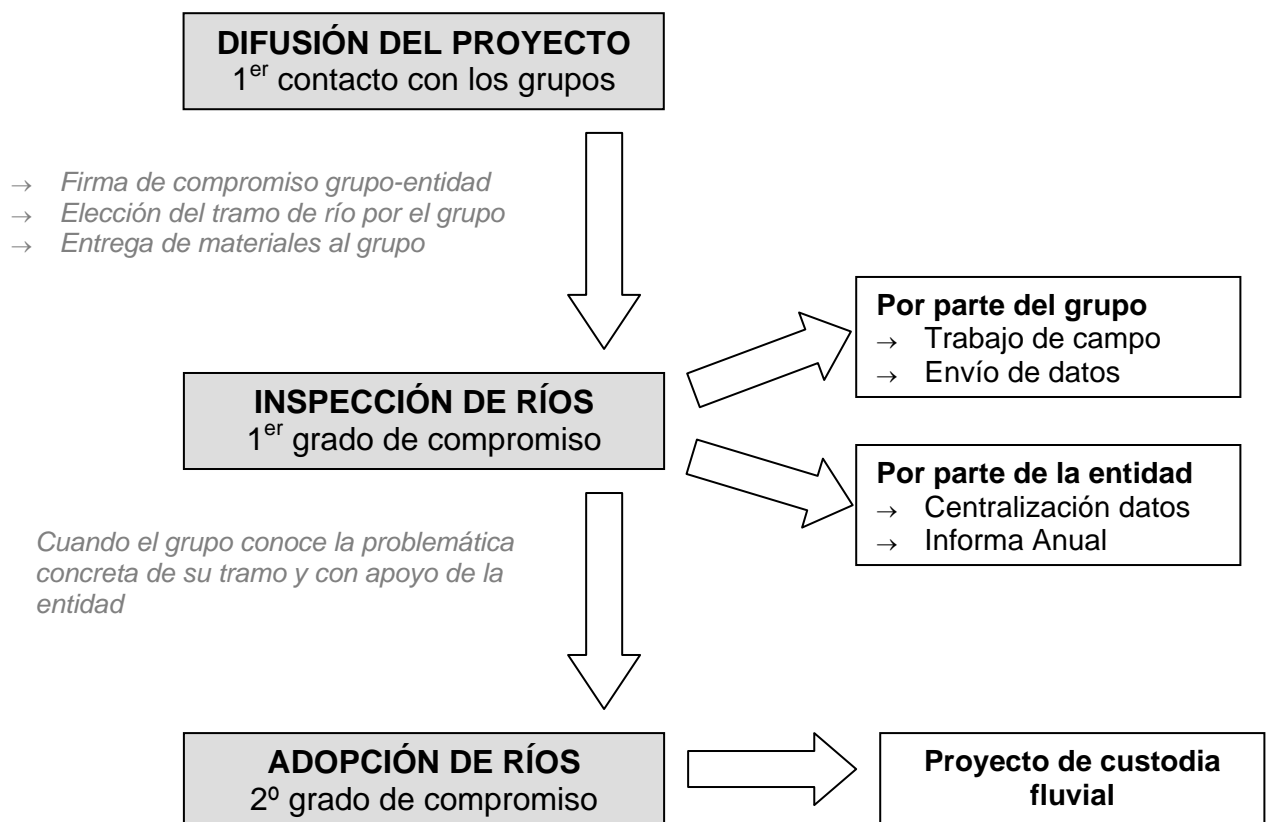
DIFUSIÓN DEL PROYECTO
1$^{er}$ contacto con los grupos

→ Firma de compromiso grupo-entidad
→ Elección del tramo de río por el grupo
→ Entrega de materiales al grupo

Por parte del grupo
→ Trabajo de campo
→ Envío de datos

INSPECCIÓN DE RÍOS
1$^{er}$ grado de compromiso

Por parte de la entidad
→ Centralización datos
→ Informa Anual

Cuando el grupo conoce la problemática concreta de su tramo y con apoyo de la entidad

ADOPCIÓN DE RÍOS
2º grado de compromiso

Proyecto de custodia fluvial